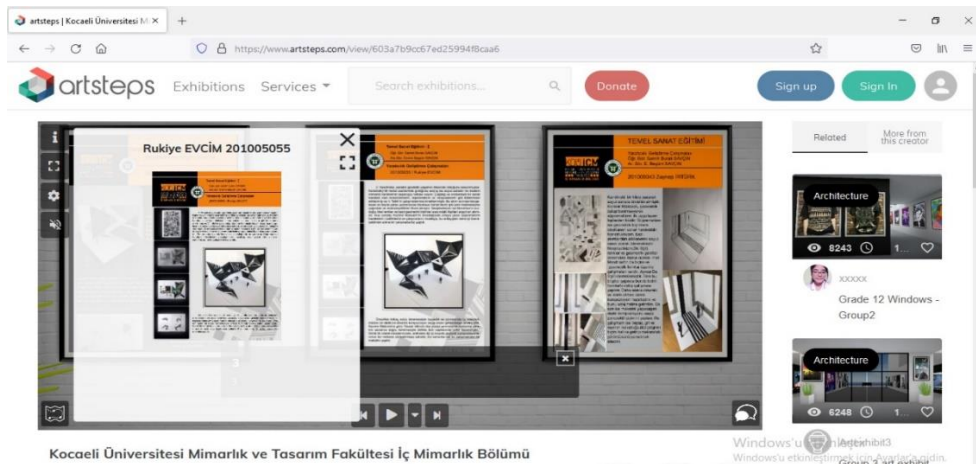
artsteps | Kocaeli Üniversitesi M ×
+
https://www.artsteps.com/view/603a7b9cc67ed25994f8caa6
artsteps Exhibitions Services
Search exhibitions...
Donate
Sign up
Sign In

Rukiye EVCİM 201005055

TEMEL SANAT EĞİTİMİ

Related
More from this creator

Architecture
8243
1...
xxxxx
Grade 12 Windows - Group2

Architecture
6248
1...

Kocaeli Üniversitesi Mimarlık ve Tasarım Fakültesi İç Mimarlık Bölümü

Windows'u etkinleştir
Windows'u etkinleştirmek için Ayarlar'a gidin.
Artexhibit3
Group 3 art exhibit